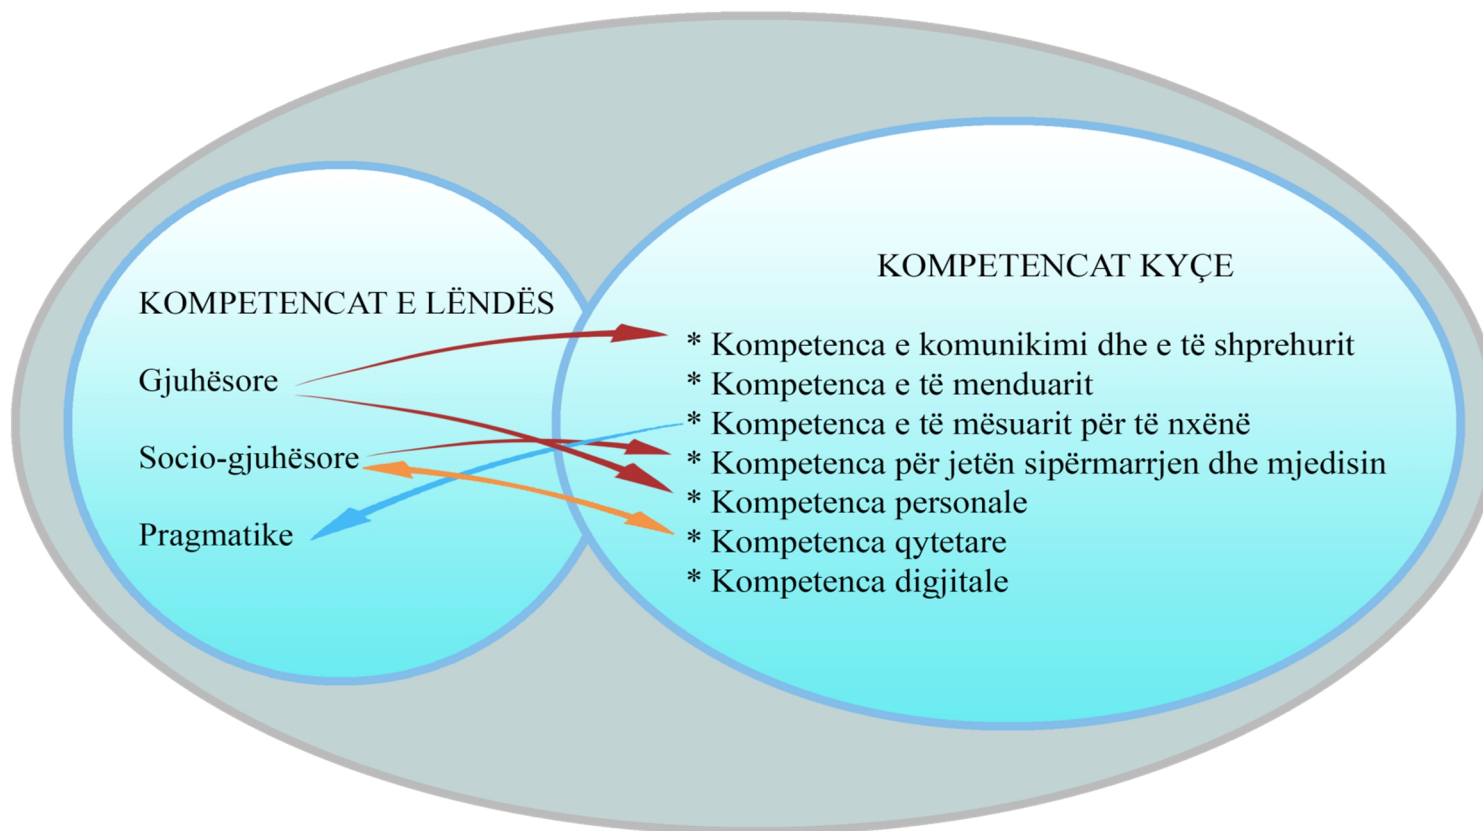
KOMPETENCAT E LËNDËS

Gjuhësore

Socio-gjuhësore

Pragmatike

KOMPETENCAT KYÇE

* Kompetenca e komunikimi dhe e të shprehurit
* Kompetenca e të menduarit
* Kompetenca e të mësuarit për të nxënë
* Kompetenca për jetën sipërmarrjen dhe mjedisin
* Kompetenca personale
* Kompetenca qytetare
* Kompetenca digjitale